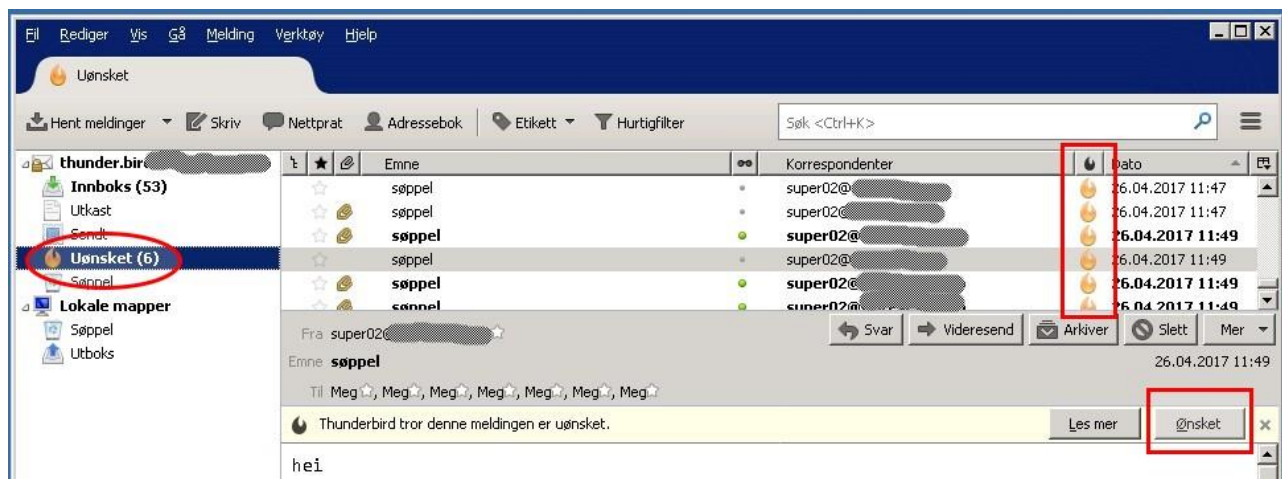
Fil Rediger Vis Gå Melding Verktøy Hjelp

Uønsket

Hent meldinger Skriv Nettprat Adressebok Etikett Hurtigfilter Søk <Ctrl+K>

thunder.bir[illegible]
Innboks (53)
Utkast
Sendt
Uønsket (6)
Søppel
Lokale mapper
Søppel
Utboks

| Emne | Korrespondenter | Dato |
|---|---|---|
| søppel | super02@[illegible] | 26.04.2017 11:47 |
| søppel | super02@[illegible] | 26.04.2017 11:47 |
| søppel | super02@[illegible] | 26.04.2017 11:49 |
| søppel | super02@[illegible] | 26.04.2017 11:49 |
| søppel | super02@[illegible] | 26.04.2017 11:49 |
| søppel | super02@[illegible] | 26.04.2017 11:49 |

Fra super02@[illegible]
Svar Videresend Arkiver Slett Mer
Emne søppel 26.04.2017 11:49
Til Meg, Meg, Meg, Meg, Meg, Meg, Meg

Thunderbird tror denne meldingen er uønsket. Les mer Ønsket

hei